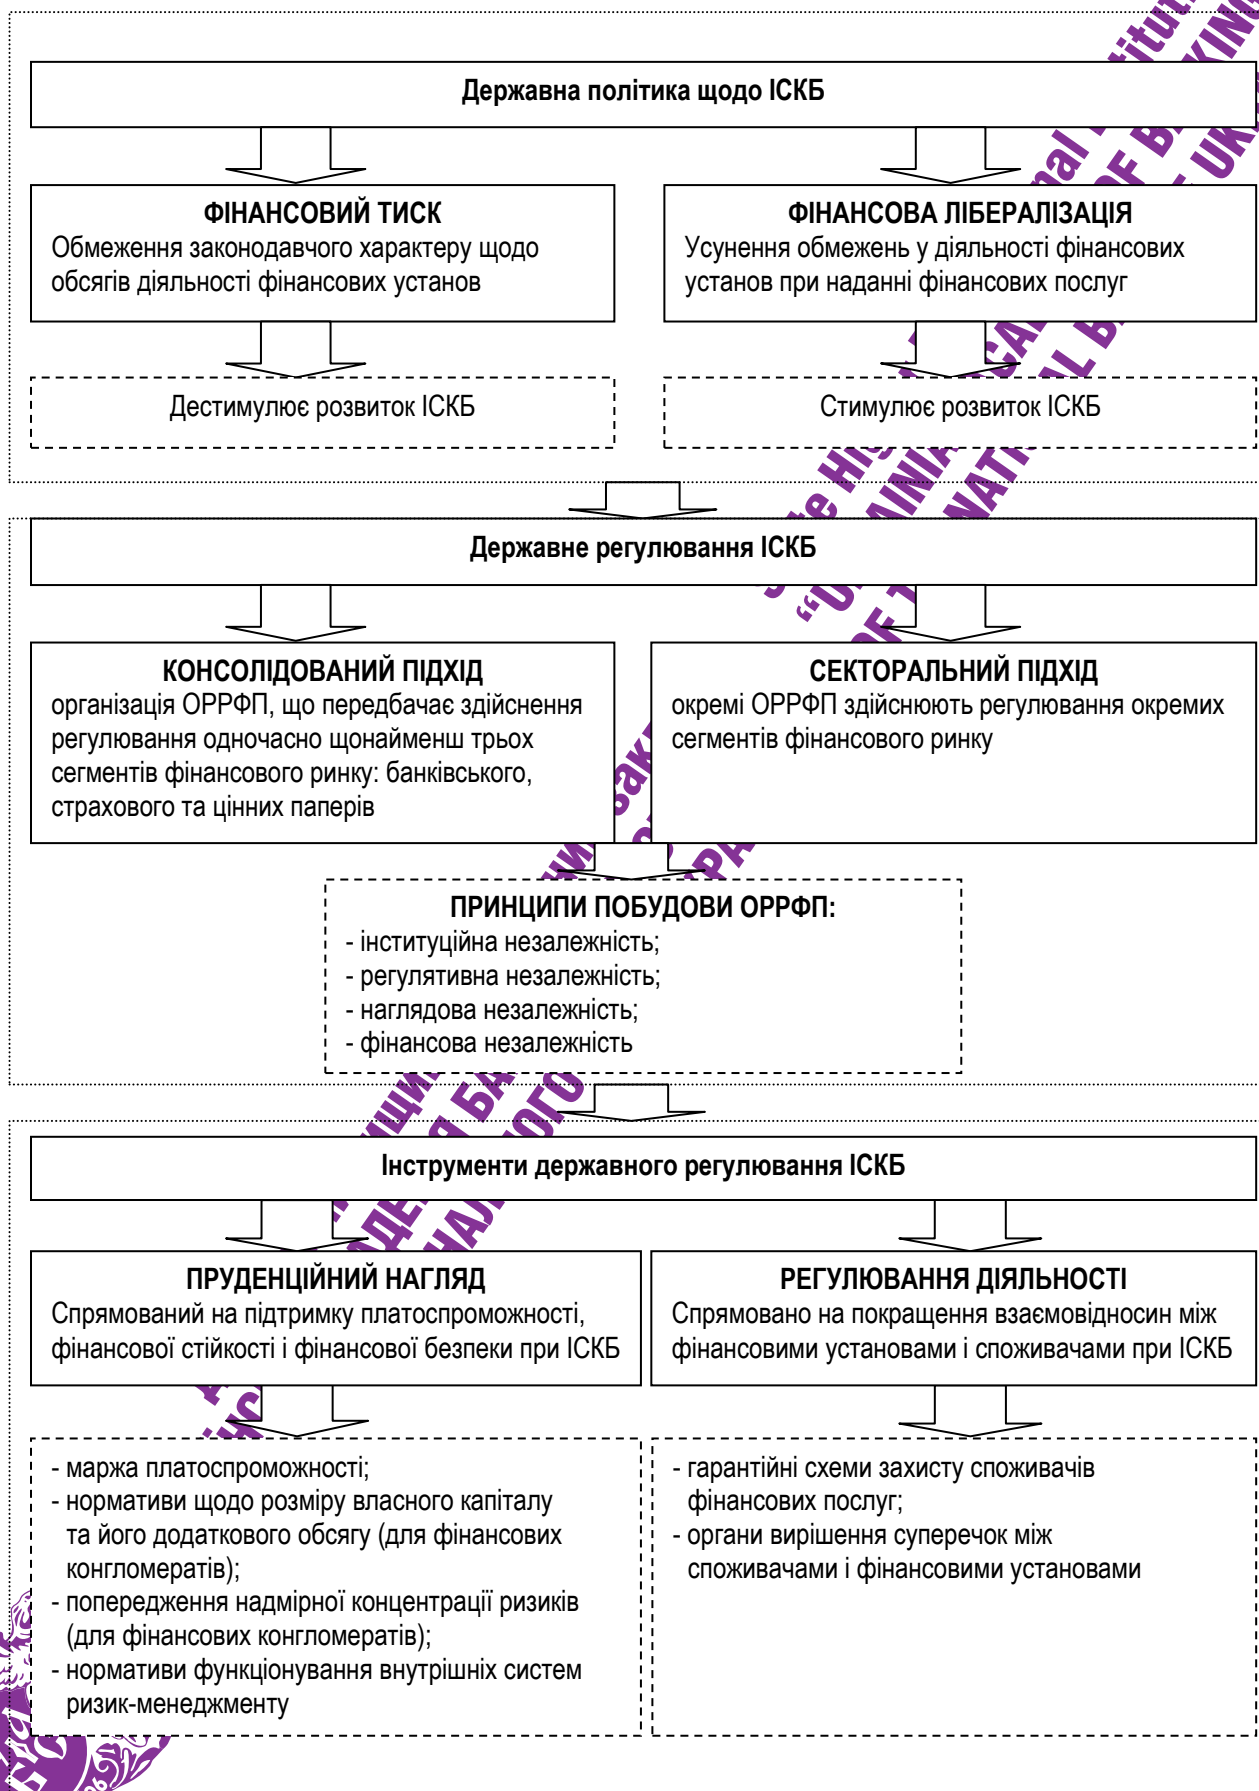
Державна політика щодо ІСКБ

ФІНАНСОВИЙ ТИСК
Обмеження законодавчого характеру щодо обсягів діяльності фінансових установ

ФІНАНСОВА ЛІБЕРАЛІЗАЦІЯ
Усунення обмежень у діяльності фінансових установ при наданні фінансових послуг

Дестимулює розвиток ІСКБ

Стимулює розвиток ІСКБ

Державне регулювання ІСКБ

КОНСОЛІДОВАНИЙ ПІДХІД
організація ОРРФП, що передбачає здійснення регулювання одночасно щонайменш трьох сегментів фінансового ринку: банківського, страхового та цінних паперів

СЕКТОРАЛЬНИЙ ПІДХІД
окремі ОРРФП здійснюють регулювання окремих сегментів фінансового ринку

ПРИНЦИПИ ПОБУДОВИ ОРРФП:
- інституційна незалежність;
- регулятивна незалежність;
- наглядова незалежність;
- фінансова незалежність

Інструменти державного регулювання ІСКБ

ПРУДЕНЦІЙНИЙ НАГЛЯД
Спрямований на підтримку платоспроможності, фінансової стійкості і фінансової безпеки при ІСКБ

РЕГУЛЮВАННЯ ДІЯЛЬНОСТІ
Спрямовано на покращення взаємовідносин між фінансовими установами і споживачами при ІСКБ

- маржа платоспроможності;
- нормативи щодо розміру власного капіталу та його додаткового обсягу (для фінансових конгломератів);
- попередження надмірної концентрації ризиків (для фінансових конгломератів);
- нормативи функціонування внутрішніх систем ризик-менеджменту

- гарантійні схеми захисту споживачів фінансових послуг;
- органи вирішення суперечок між споживачами і фінансовими установами